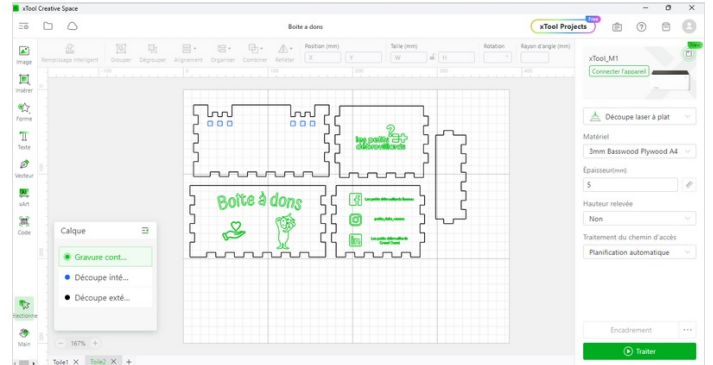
xTool Creative Space

Boite a dons

xTool Projects Free

Image
Insérer
Forme
Texte
Vecteur
xArt
Code

Remplissage intelligent
Grouper
Dégrouper
Alignement
Organiser
Combiner
Refléter
Position (mm)
X
Y
Taille (mm)
W
H
Rotation
Rayon d'angle (mm)

Boite à dons

Les petits déc'ouvreurs

Les petits déc'ouvreurs de l'Ecusson

petits_déc_ouvreur

Les petits déc'ouvreurs de l'Ecusson

Calque
Gravure cont...
Découpe inté...
Découpe exté...

Main

167%

Toile1
Toile2

xTool_M1
Connecter l'appareil

Découpe laser à plat

Matériel
3mm Basswood Plywood A4

Épaisseur(mm)
5

Hauteur relevée
Non

Traitement du chemin d'accès
Planification automatique

Encadrement
Traiter